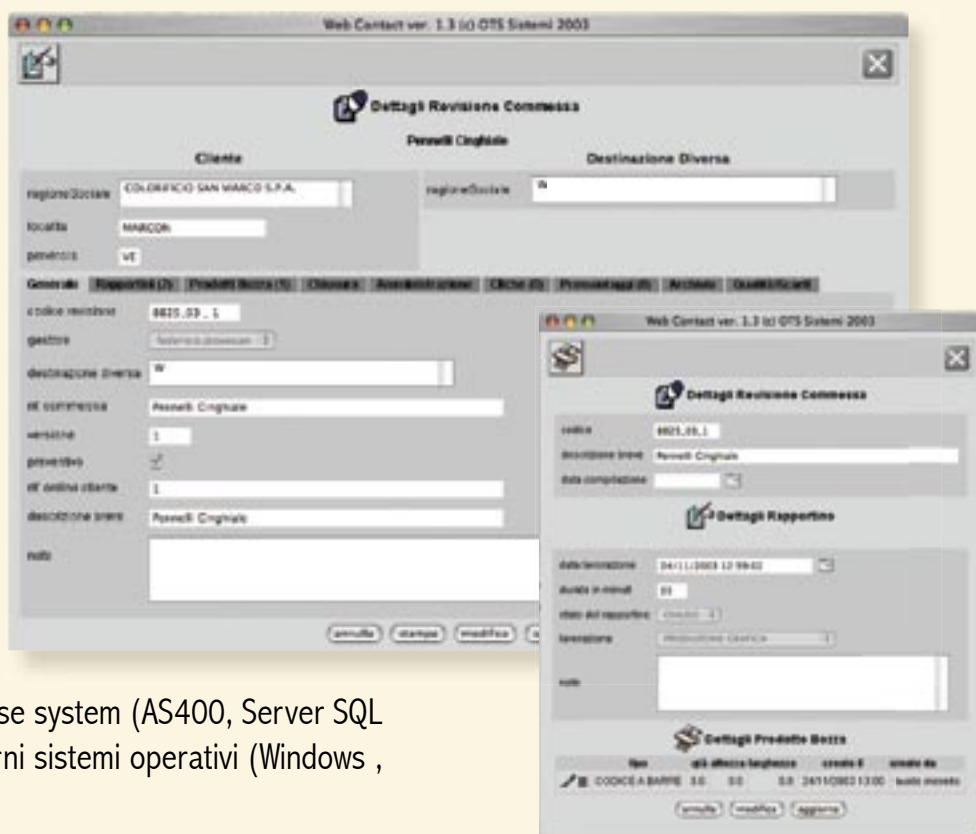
Web Contact ver. 1.3 (c) OTS Sistemi 2003

Dettagli Revisione Commessa

Pennelli Cinghiale

Cliente

Destinazione Diversa

ragioneSociale COLORIFICIO SAN MARCO S.P.A.

ragioneSociale W

località MARCON

provincia VE

Generale Rapportini (3) Prodotti Bozza (1) Chiusura Amministrazione Cliché (0) Promemoria (0) Archivio Qualificazioni

codice revisione 0825.03.1

gestore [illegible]

destinazione diversa W

rif commessa Pennelli Cinghiale

versione 1

preventivo

rif ordine cliente 1

descrizione breve Pennelli Cinghiale

note

annulla stampa modifica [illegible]

Web Contact ver. 1.3 (c) OTS Sistemi 2003

Dettagli Revisione Commessa

codice 0825.03.1

descrizione breve Pennelli Cinghiale

data compilazione

Dettagli Rapportino

data lavorazione 04/11/2003 12:59:02

durata in minuti 15

stato del rapportino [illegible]

lavorazione PRODUZIONE GRAFICA

note

Dettagli Prodotto Bozza

tipo già afferma larghezza creato il creato da

CODICE A BARRE 3.0 0.0 0.0 24/11/2003 13:00 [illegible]

annulla modifica aggiorna

se system (AS400, Server SQL
rni sistemi operativi (Windows ,